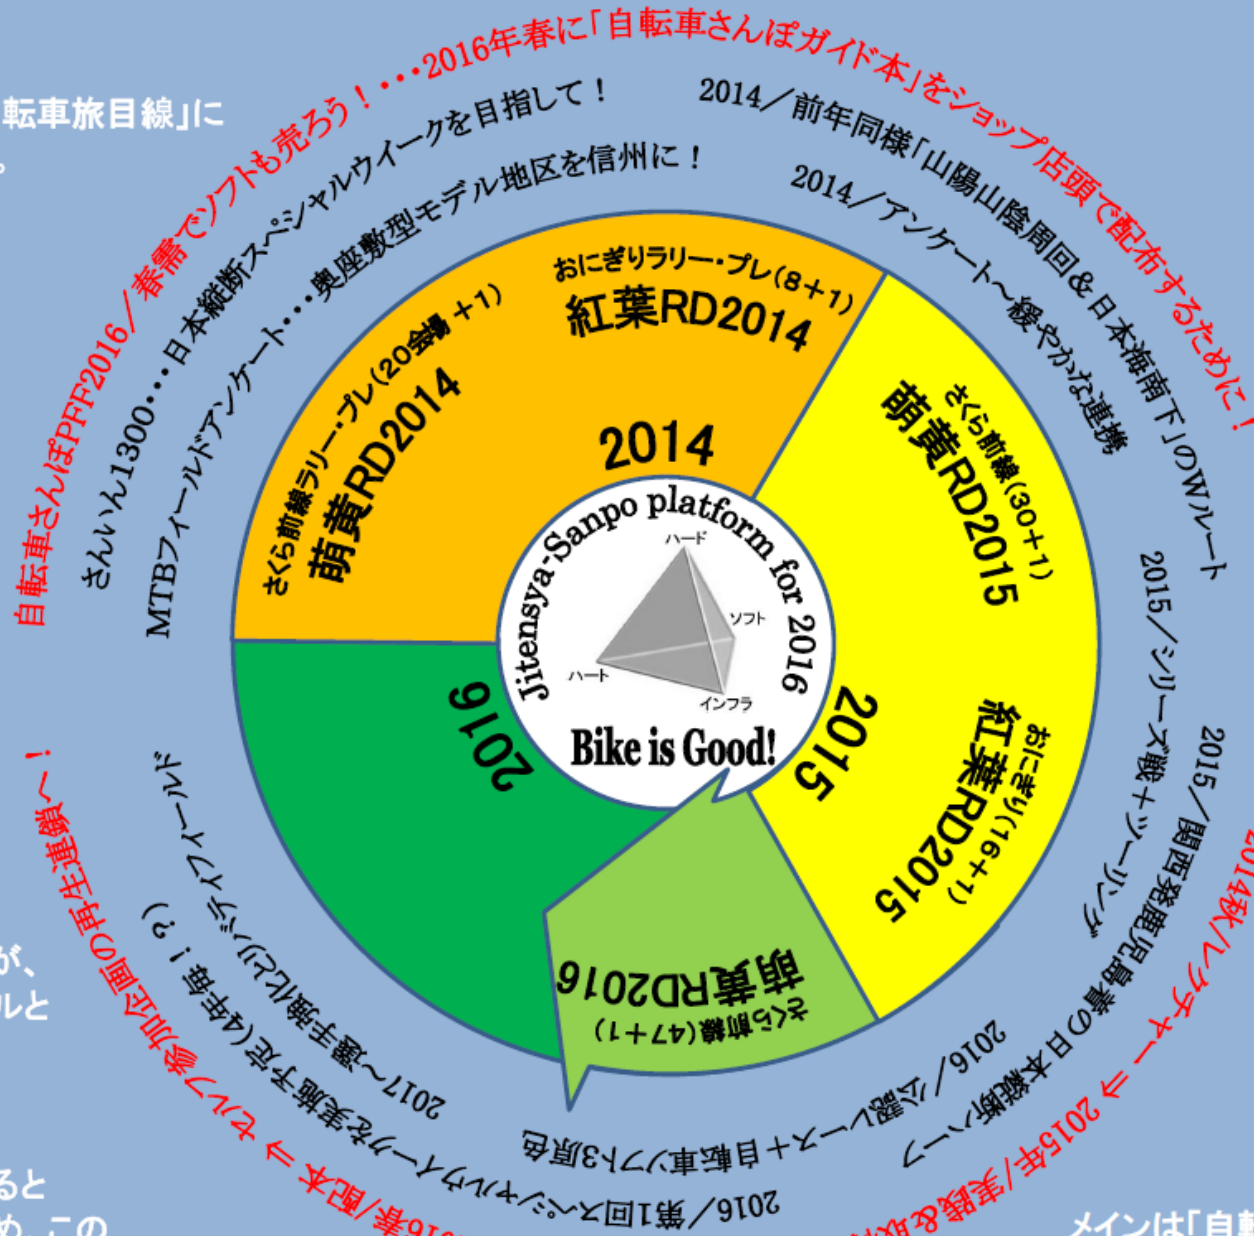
転車旅目線」に

自転車さんぽPFF2016／春需でソフトも売ろう！・・・2016年春に「自転車さんぽガイド本」をショップ店頭で配布するために！

さんいん1300・・・日本縦断スペシャルウイークを目指して！

MTBフィールドアンケート・・・奥座敷型モデル地区を信州に！

2014／前年同様「山陽山陰周回＆日本海南下」のWルート

2014／アンケート～緩やかな連携

おにぎりラリー・プレ（8＋1）
紅葉RD2014

さくら前線ラリー・プレ（20会場＋1）
萌黄RD2014

2014

さくら前線（30＋1）
萌黄RD2015

おにぎり（16＋1）
紅葉RD2015

2015

2016

Jitensya-Sanpo platform for 2016

ハード
ソフト
ハート
インフラ

Bike is Good!

さくら前線（47＋1）
萌黄RD2016

2015／シリーズ戦＋ツーリング

2015／関西発鹿児島着の日本縦断ツーリング

2014秋／レクチャー ⇒ 2015年／実践＆収

2016／公認レース＋自転車ソフト3原色

2016／第1回スーパーサイクリングイベント

2017～選手権大会を実施予定（4年毎！？）

バーチャルフィールド

～自転車連携の新企画参加ブラン ⇒ 配本／2016年

が、
ルと

ると
め、この

メインは「自転